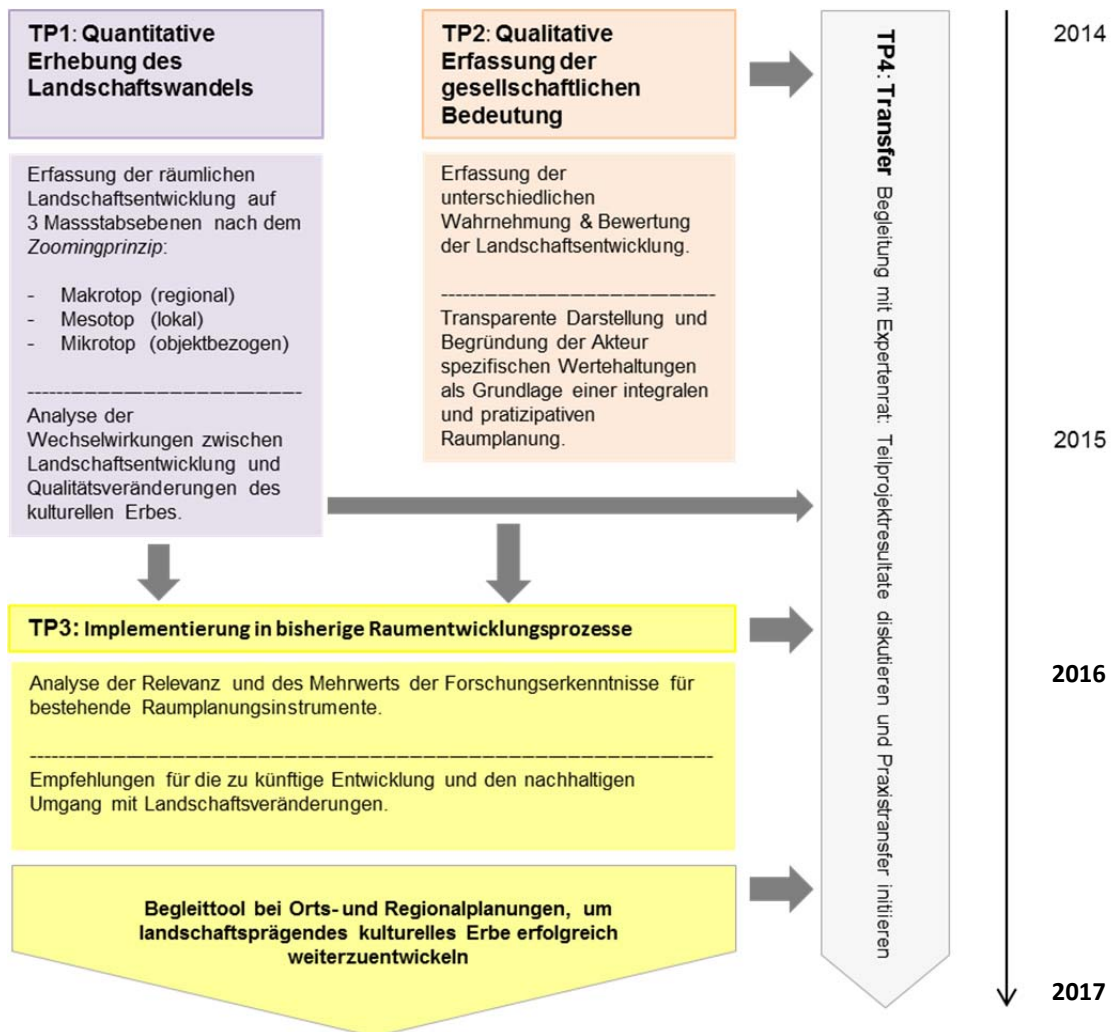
TP1: Quantitative Erhebung des Landschaftswandels

Erfassung der räumlichen Landschaftsentwicklung auf 3 Massstabsebenen nach dem Zoomingprinzip:

- Makrotop (regional)
- Mesotop (lokal)
- Mikrotop (objektbezogen)

---------------------------

Analyse der Wechselwirkungen zwischen Landschaftsentwicklung und Qualitätsveränderungen des kulturellen Erbes.

TP2: Qualitative Erfassung der gesellschaftlichen Bedeutung

Erfassung der unterschiedlichen Wahrnehmung & Bewertung der Landschaftsentwicklung.

---------------------------

Transparente Darstellung und Begründung der Akteur spezifischen Wertehaltungen als Grundlage einer integralen und pratizipativen Raumplanung.

TP4: Transfer Begleitung mit Expertenrat: Teilprojektresultate diskutieren und Praxistransfer initiieren

2014

2015

2016

2017

TP3: Implementierung in bisherige Raumentwicklungsprozesse

Analyse der Relevanz und des Mehrwerts der Forschungserkenntnisse für bestehende Raumplanungsinstrumente.

---------------------------

Empfehlungen für die zu künftige Entwicklung und den nachhaltigen Umgang mit Landschaftsveränderungen.

Begleittool bei Orts- und Regionalplanungen, um landschaftsprägendes kulturelles Erbe erfolgreich weiterzuentwickeln